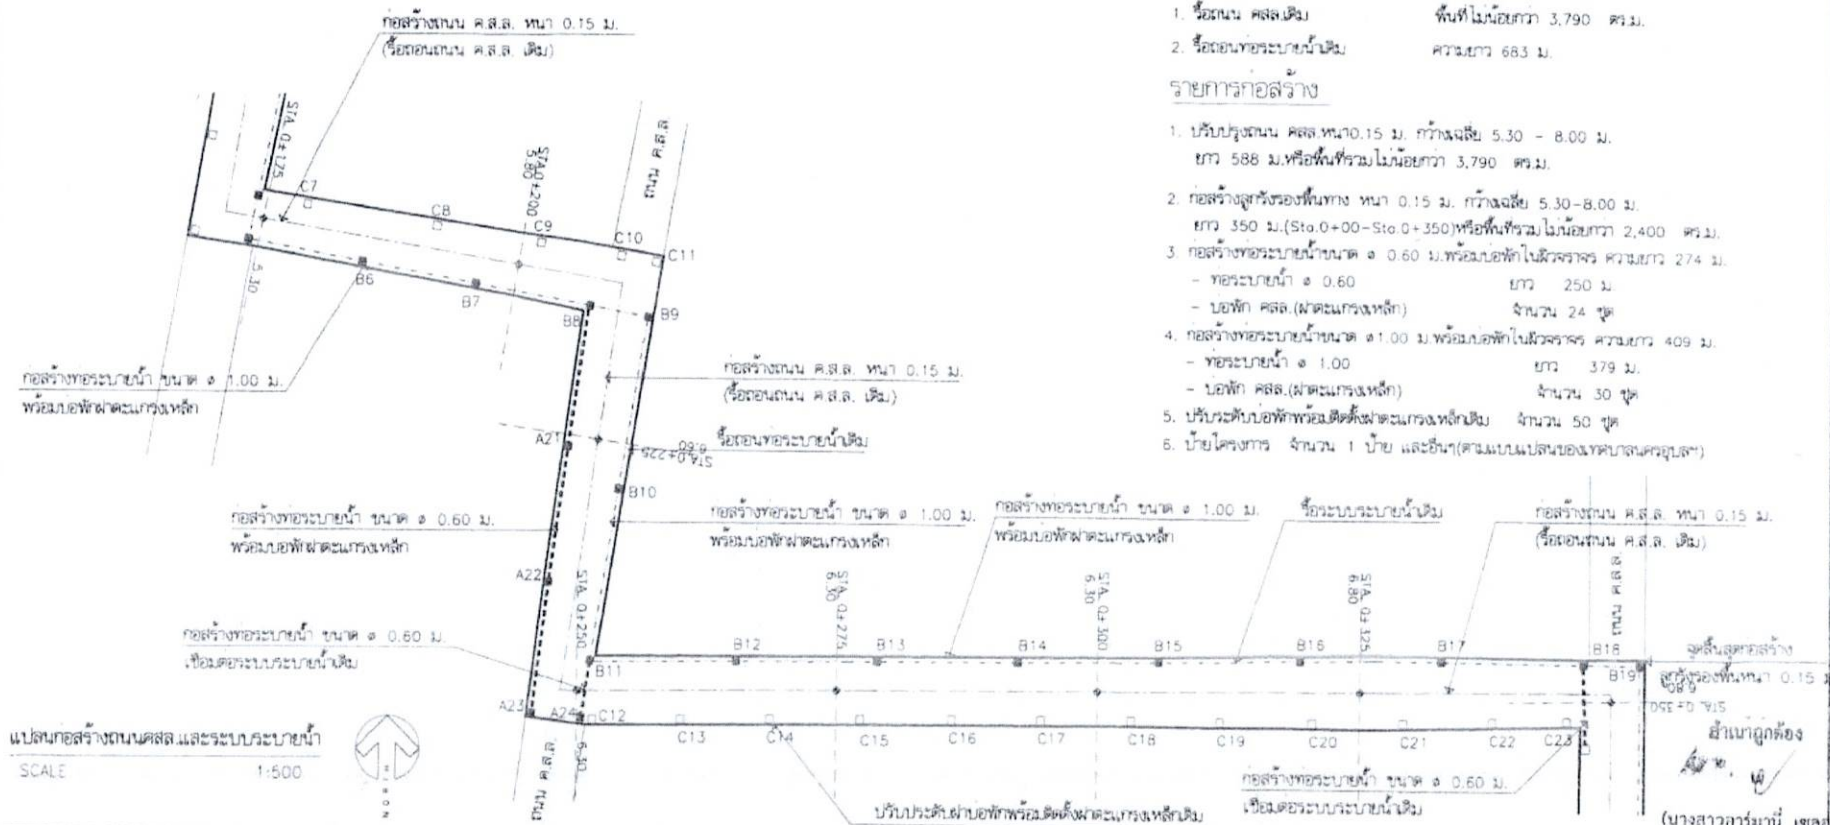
1. รื้อถนน คสล.เดิม พื้นที่ไม่น้อยกว่า 3,790 ตร.ม.

2. รื้อถอนท่อระบายน้ำเดิม ความยาว 683 ม.

รายการก่อสร้าง

1. ปรับปรุงถนน คสล.หนา0.15 ม. กว้างเฉลี่ย 5.30 - 8.00 ม. ยาว 588 ม.หรือพื้นที่รวมไม่น้อยกว่า 3,790 ตร.ม.

2. ก่อสร้างลูกรังรองพื้นทาง หนา 0.15 ม. กว้างเฉลี่ย 5.30-8.00 ม. ยาว 350 ม.(Sta.0+00-Sta.0+350)หรือพื้นที่รวมไม่น้อยกว่า 2,400 ตร.ม.

3. ก่อสร้างท่อระบายน้ำขนาด ø 0.60 ม.พร้อมบ่อพักในผิวจราจร ความยาว 274 ม.
- ท่อระบายน้ำ ø 0.60 ยาว 250 ม.
- บ่อพัก คสล.(ฝาตะแกรงเหล็ก) จำนวน 24 ชุด

4. ก่อสร้างท่อระบายน้ำขนาด ø1.00 ม.พร้อมบ่อพักในผิวจราจร ความยาว 409 ม.
- ท่อระบายน้ำ ø 1.00 ยาว 379 ม.
- บ่อพัก คสล.(ฝาตะแกรงเหล็ก) จำนวน 30 ชุด

5. ปรับระดับบ่อพักพร้อมติดตั้งฝาตะแกรงเหล็กเดิม จำนวน 50 ชุด

6. ป้ายโครงการ จำนวน 1 ป้าย และอื่นๆ(ตามแบบแปลนของเทศบาลนครอุบลฯ)

ก่อสร้างถนน ค.ส.ล. หนา 0.15 ม.
(รื้อถอนถนน ค.ส.ล. เดิม)

STA. 0+175
STA. 0+200
5.80
ถนน ค.ส.ล.
C7 C8 C9 C10 C11
5.30
B6 B7 B8 B9

ก่อสร้างท่อระบายน้ำ ขนาด ø 1.00 ม.
พร้อมบ่อพักฝาตะแกรงเหล็ก

ก่อสร้างถนน ค.ส.ล. หนา 0.15 ม.
(รื้อถอนถนน ค.ส.ล. เดิม)

รื้อถอนท่อระบายน้ำเดิม
A21
STA. 0+225
6.80
B10

ก่อสร้างท่อระบายน้ำ ขนาด ø 0.60 ม.
พร้อมบ่อพักฝาตะแกรงเหล็ก

ก่อสร้างท่อระบายน้ำ ขนาด ø 1.00 ม.
พร้อมบ่อพักฝาตะแกรงเหล็ก

ก่อสร้างท่อระบายน้ำ ขนาด ø 1.00 ม.
พร้อมบ่อพักฝาตะแกรงเหล็ก

รื้อระบบระบายน้ำเดิม

ก่อสร้างถนน ค.ส.ล. หนา 0.15 ม.
(รื้อถอนถนน ค.ส.ล. เดิม)

A22
STA. 0+250
STA. 0+275
6.30
STA. 0+300
6.30
STA. 0+325
6.80
ถนน ค.ส.ล.

ก่อสร้างท่อระบายน้ำ ขนาด ø 0.60 ม.
เชื่อมต่อระบบระบายน้ำเดิม

B11 B12 B13 B14 B15 B16 B17 B18 B19
จุดสิ้นสุดการก่อสร้าง
ลูกรังรองพื้นหนา 0.15 ม.
STA. 0+350
6.80
A23 A24 C12
C13 C14 C15 C16 C17 C18 C19 C20 C21 C22 C23
6.30
ถนน ค.ส.ล.

แปลนก่อสร้างถนนคสล.และระบบระบายน้ำ
SCALE 1:500

สำเนาถูกต้อง

ก่อสร้างท่อระบายน้ำ ขนาด ø 0.60 ม.
เชื่อมต่อระบบระบายน้ำเดิม

ปรับระดับฝาบ่อพักพร้อมติดตั้งฝาตะแกรงเหล็กเดิม

(นางสาววาร์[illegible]